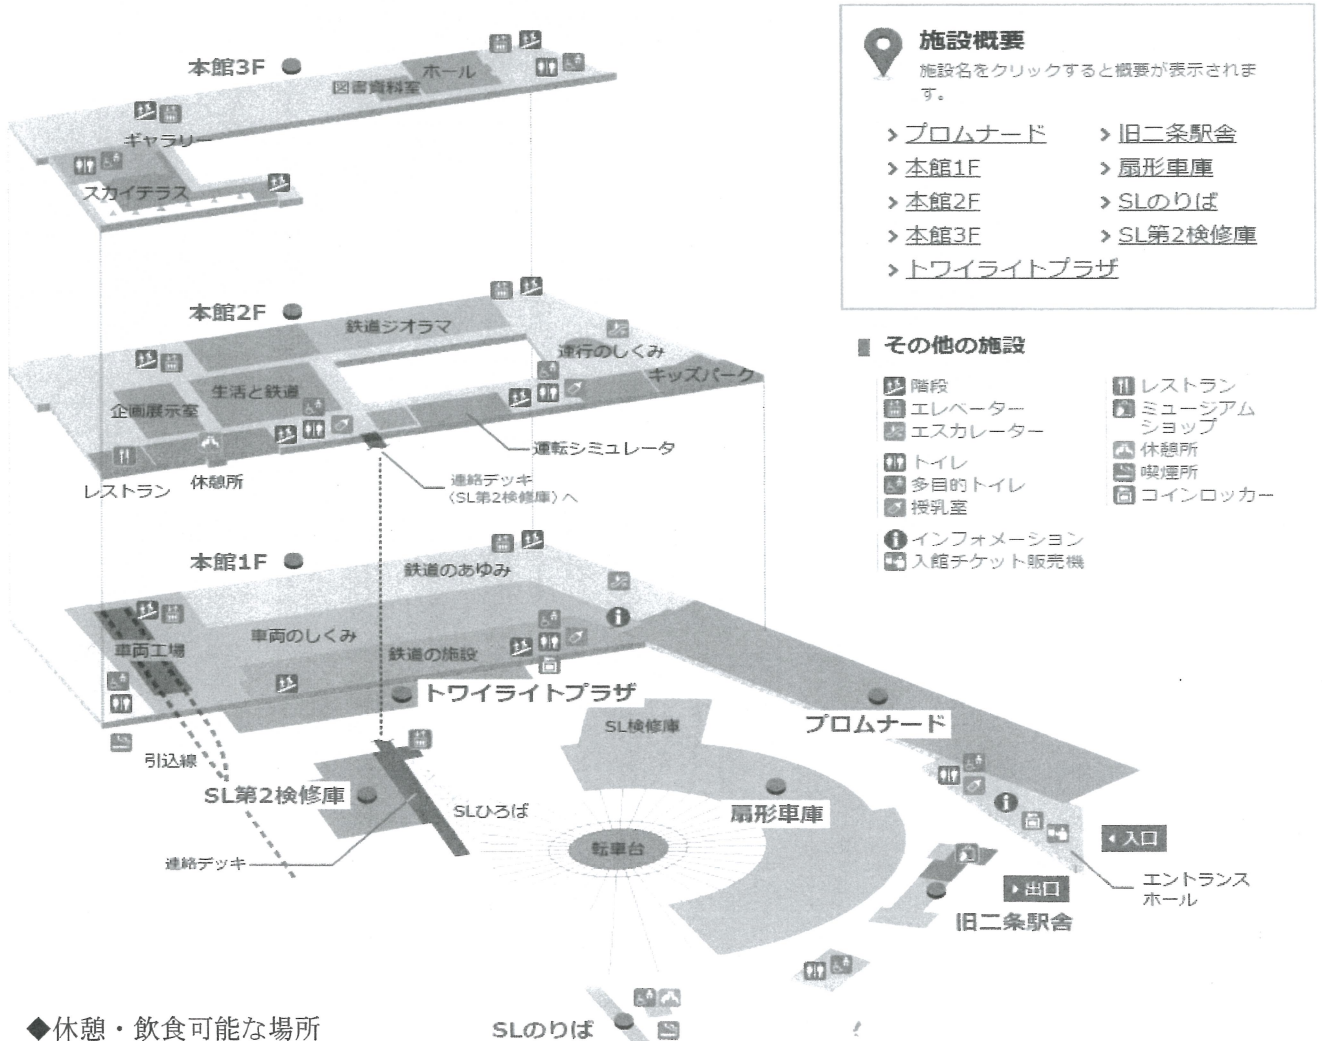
施設概要
施設名をクリックすると概要が表示されます。

> プロムナード
> 本館1F
> 本館2F
> 本館3F
> トワイライトプラザ
> 旧二条駅舎
> 扇形車庫
> SLのりば
> SL第2検修庫

その他の施設
階段
エレベーター
エスカレーター
トイレ
多目的トイレ
授乳室
インフォメーション
入館チケット販売機
レストラン
ミュージアムショップ
休憩所
喫煙所
コインロッカー

本館3F
ホール
図書資料室
ギャラリー
スカイテラス

本館2F
鉄道ジオラマ
運行のしくみ
キッズパーク
生活と鉄道
企画展示室
運転シミュレータ
レストラン
休憩所
連絡デッキ（SL第2検修庫）へ

本館1F
鉄道のあゆみ
車両のしくみ
車両工場
鉄道の施設
トワイライトプラザ
プロムナード
引込線
SL第2検修庫
SL検修庫
SLひろば
扇形車庫
転車台
連絡デッキ
入口
出口
エントランスホール
旧二条駅舎
SLのりば

◆休憩・飲食可能な場所